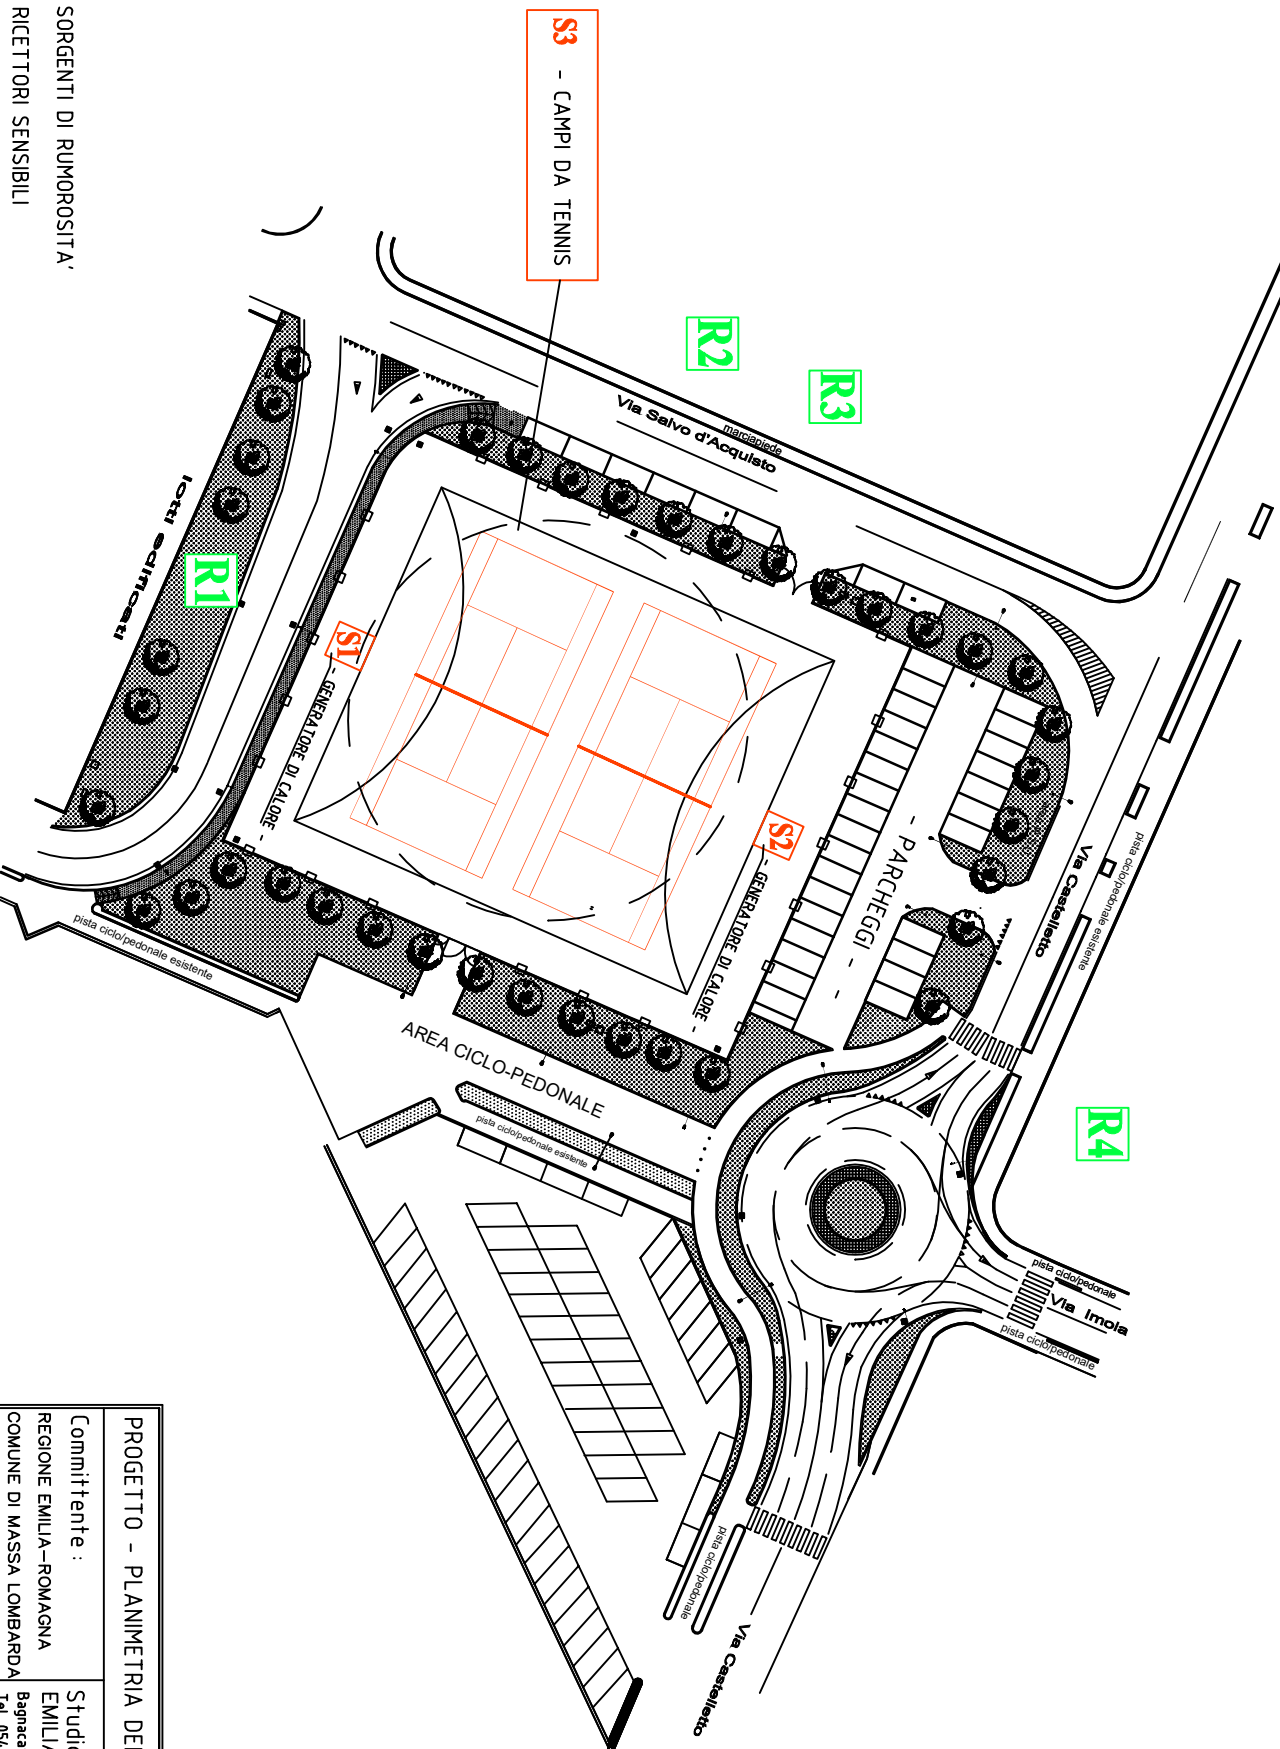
SORGENTI DI RUMOROSITA'
RICETTORI SENSIBILI

S3 - CAMPI DA TENNIS

R2
R3
Via Salvo d'Acquisto
marciapiede
lotti edificati
R1
S1 - GENERATORE DI CALORE -
S2 - GENERATORE DI CALORE -
- PARCHEGGI -
Via Castelletto
pista ciclo/pedonale esistente
pista ciclo/pedonale esistente
AREA CICLO-PEDONALE
pista ciclo/pedonale esistente
R4
pista ciclo/pedonale
Via Imola
pista ciclo/pedonale
pista ciclo/pedonale
Via Castelletto

PROGETTO - PLANIMETRIA DE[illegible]
Committente :
REGIONE EMILIA-ROMAGNA
COMUNE DI MASSA LOMBARDA
Studi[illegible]
EMILI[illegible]
Bagnaca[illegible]
Tel. 05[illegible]